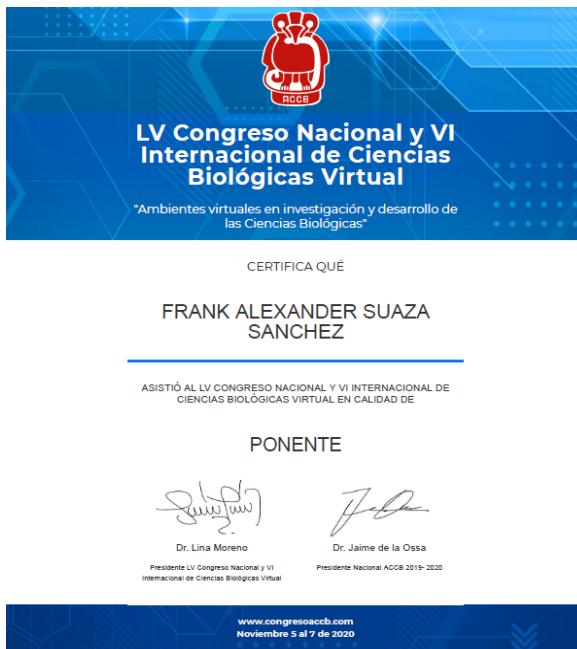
ACCB

LV Congreso Nacional y VI Internacional de Ciencias Biológicas Virtual

"Ambientes virtuales en investigación y desarrollo de las Ciencias Biológicas"

CERTIFICA QUÉ

FRANK ALEXANDER SUAZA SANCHEZ

ASISTIÓ AL LV CONGRESO NACIONAL Y VI INTERNACIONAL DE CIENCIAS BIOLÓGICAS VIRTUAL EN CALIDAD DE

PONENTE

Dr. Lina Moreno
Presidente LV Congreso Nacional y VI Internacional de Ciencias Biológicas Virtual

Dr. Jaime de la Ossa
Presidente Nacional ACCB 2019- 2020

www.congresoaccb.com
Noviembre 5 al 7 de 2020